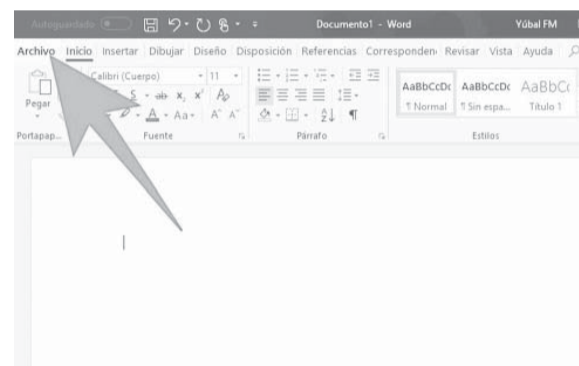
Autoguardado
Documento1 - Word
Yúbal FM
Archivo Inicio Insertar Dibujar Diseño Disposición Referencias Corresponden Revisar Vista Ayuda
Pegar
Calibri (Cuerpo) 11
Portapap...
Fuente
Párrafo
AaBbCcDc ¶ Normal
AaBbCcDc ¶ Sin espa...
AaBbCc Título 1
Estilos